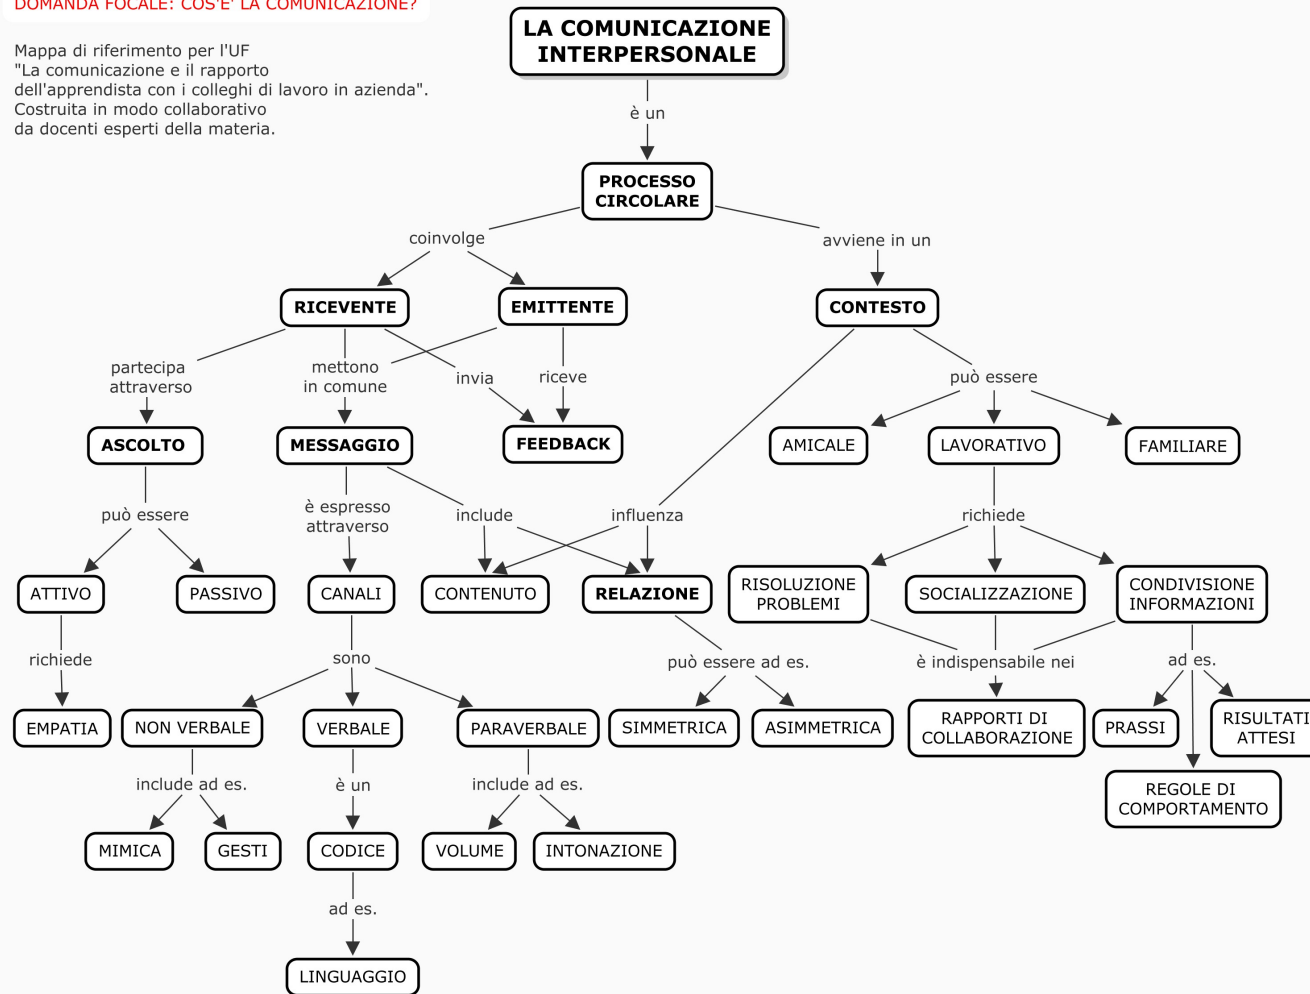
DOMANDA FOCALE: COS'E' LA COMUNICAZIONE?

Mappa di riferimento per l'UF "La comunicazione e il rapporto dell'apprendista con i colleghi di lavoro in azienda". Costruita in modo collaborativo da docenti esperti della materia.

LA COMUNICAZIONE INTERPERSONALE

è un

PROCESSO CIRCOLARE

coinvolge

avviene in un

RICEVENTE

EMITTENTE

CONTESTO

partecipa attraverso

mettono in comune

invia

riceve

può essere

ASCOLTO

MESSAGGIO

FEEDBACK

AMICALE

LAVORATIVO

FAMILIARE

può essere

è espresso attraverso

include

influenza

richiede

ATTIVO

PASSIVO

CANALI

CONTENUTO

RELAZIONE

RISOLUZIONE PROBLEMI

SOCIALIZZAZIONE

CONDIVISIONE INFORMAZIONI

richiede

sono

può essere ad es.

è indispensabile nei

ad es.

EMPATIA

NON VERBALE

VERBALE

PARAVERBALE

SIMMETRICA

ASIMMETRICA

RAPPORTI DI COLLABORAZIONE

PRASSI

RISULTATI ATTESI

include ad es.

è un

include ad es.

REGOLE DI COMPORTAMENTO

MIMICA

GESTI

CODICE

VOLUME

INTONAZIONE

ad es.

LINGUAGGIO